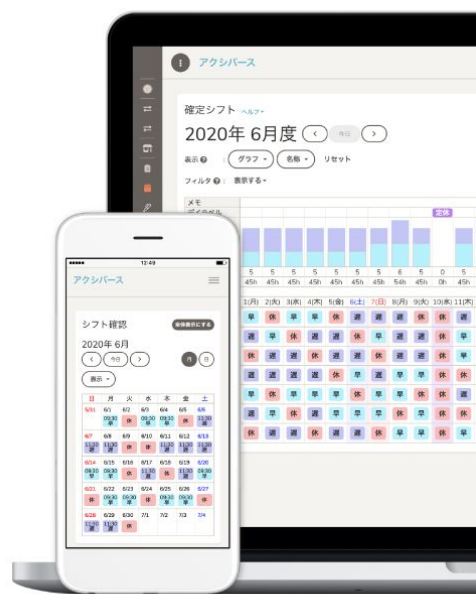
アクシバース

確定シフト ヘルプ

2020年 6月度 < 今日 >

表示 グラフ 名称 リセット

フィルタ 表示する

メモ

定休

| 5 | 5 | 5 | 5 | 5 | 5 | 5 | 6 | 5 | 0 | 5 |
|---|---|---|---|---|---|---|---|---|---|---|
| 45h | 45h | 45h | 45h | 45h | 45h | 45h | 54h | 45h | 0h | 45h |
| 1(月) | 2(火) | 3(水) | 4(木) | 5(金) | 6(土) | 7(日) | 8(月) | 9(火) | 10(水) | 11(木) |

早 休 遅 早 遅 休 遅 休 遅 休 早
遅 早 休 遅 早 遅 休 早 休 休 遅
休 遅 早 休 遅 早 早 遅 早 休 休
遅 休 遅 早 休 遅 早 早 遅 休 遅
早 休 早 遅 休 遅 休 遅 早 休 早
休 遅 休 遅 早 早 遅 休 遅 休 早
早 休 遅 早 遅 休 休 遅 休 休 遅
遅 休 遅 早 遅 休 早 早 遅 休 早

12:49

アクシバース

シフト確認 全体表示にする

2020年 6月

< 今日 > 月 日

表示

| 日 | 月 | 火 | 水 | 木 | 金 | 土 |
|---|---|---|---|---|---|---|
| 5/31 | 6/1 | 6/2 | 6/3 | 6/4 | 6/5 | 6/6 |
| 6/7 | 6/8 | 6/9 | 6/10 | 6/11 | 6/12 | 6/13 |
| 6/14 | 6/15 | 6/16 | 6/17 | 6/18 | 6/19 | 6/20 |
| 6/21 | 6/22 | 6/23 | 6/24 | 6/25 | 6/26 | 6/27 |
| 6/28 | 6/29 | 6/30 | 7/1 | 7/2 | 7/3 | 7/4 |